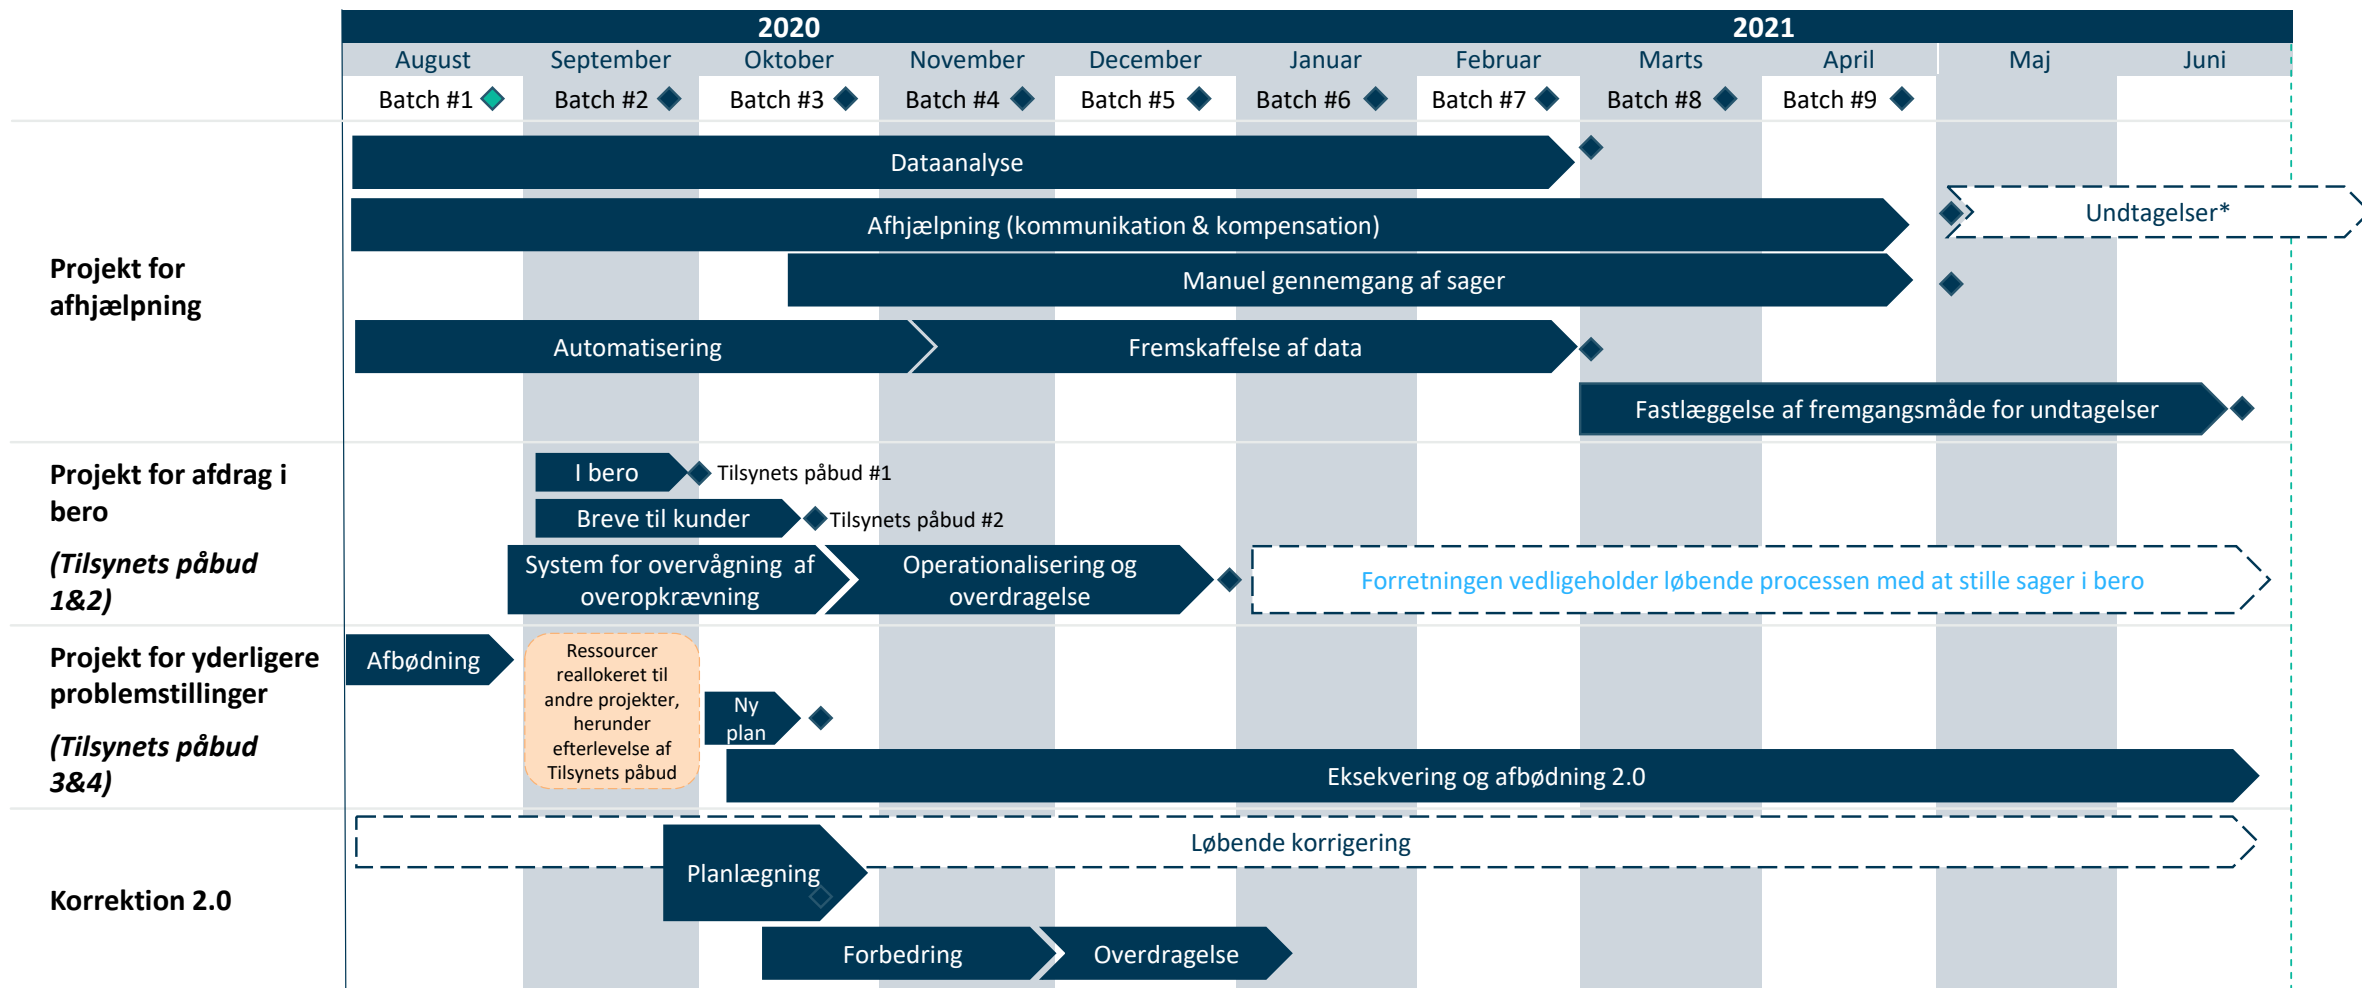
2020 | 2021

| August | September | Oktober | November | December | Januar | Februar | Marts | April | Maj | Juni |
|---|---|---|---|---|---|---|---|---|---|---|
| Batch #1 | Batch #2 | Batch #3 | Batch #4 | Batch #5 | Batch #6 | Batch #7 | Batch #8 | Batch #9 | | |

Projekt for afhjælpning

Dataanalyse

Afhjælpning (kommunikation & kompensation)

Undtagelser*

Manuel gennemgang af sager

Automatisering

Fremskaffelse af data

Fastlæggelse af fremgangsmåde for undtagelser

Projekt for afdrag i bero

(Tilsynets påbud 1&2)

I bero

Tilsynets påbud #1

Breve til kunder

Tilsynets påbud #2

System for overvågning af overopkrævning

Operationalisering og overdragelse

Forretningen vedligeholder løbende processen med at stille sager i bero

Projekt for yderligere problemstillinger

(Tilsynets påbud 3&4)

Afbødning

Ressourcer reallokeret til andre projekter, herunder efterlevelse af Tilsynets påbud

Ny plan

Eksekvering og afbødning 2.0

Korrektion 2.0

Løbende korrigering

Planlægning

Forbedring

Overdragelse